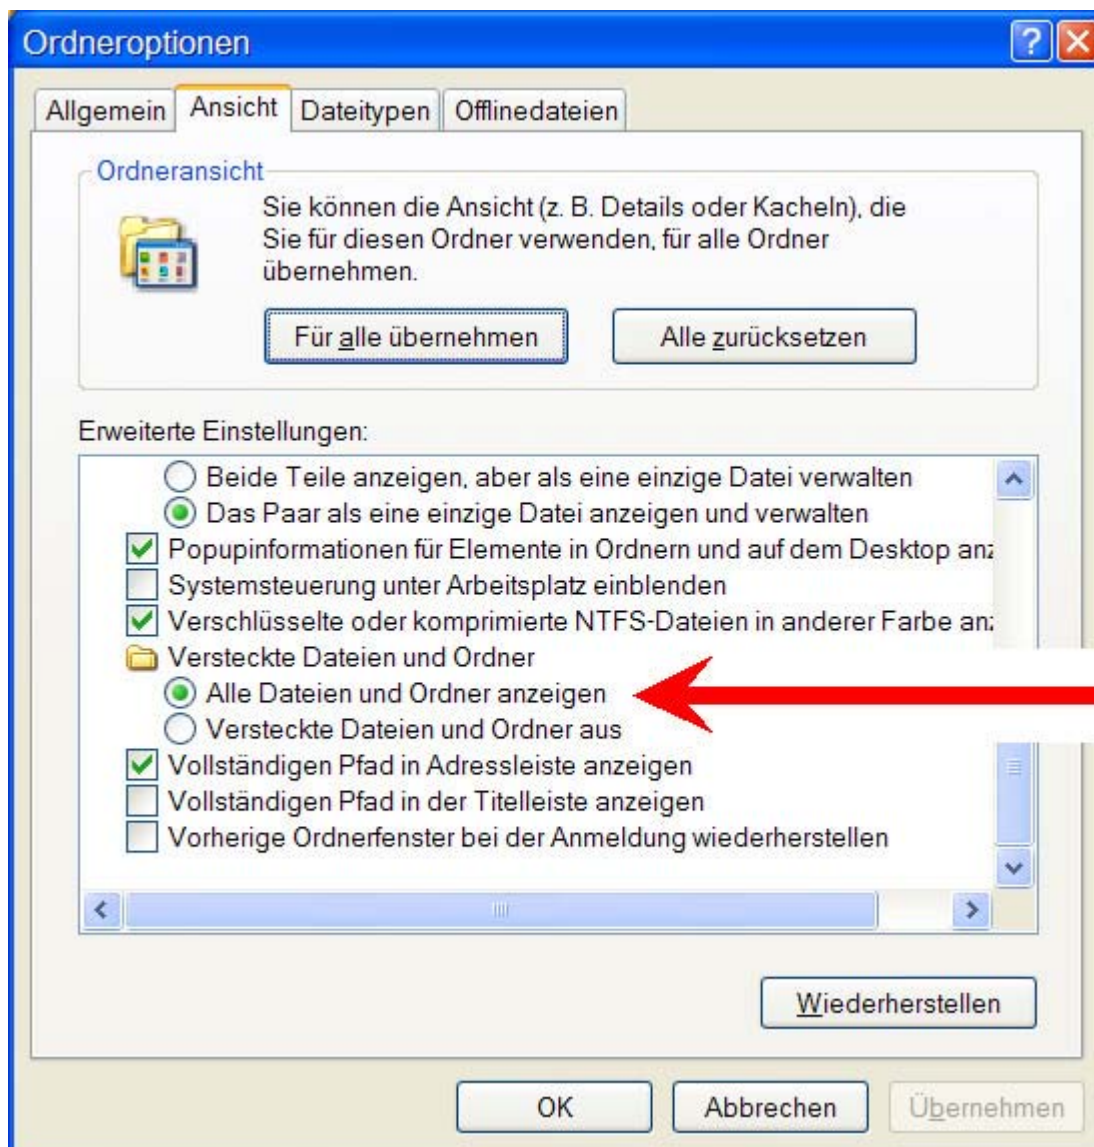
Ordneroptionen

Allgemein
Ansicht
Dateitypen
Offlinedateien

Ordneransicht

Sie können die Ansicht (z. B. Details oder Kacheln), die Sie für diesen Ordner verwenden, für alle Ordner übernehmen.

Für alle übernehmen
Alle zurücksetzen

Erweiterte Einstellungen:

Beide Teile anzeigen, aber als eine einzige Datei verwalten
Das Paar als eine einzige Datei anzeigen und verwalten
Popupinformationen für Elemente in Ordnern und auf dem Desktop an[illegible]
Systemsteuerung unter Arbeitsplatz einblenden
Verschlüsselte oder komprimierte NTFS-Dateien in anderer Farbe an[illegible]
Versteckte Dateien und Ordner
Alle Dateien und Ordner anzeigen
Versteckte Dateien und Ordner aus
Vollständigen Pfad in Adressleiste anzeigen
Vollständigen Pfad in der Titelleiste anzeigen
Vorherige Ordnerfenster bei der Anmeldung wiederherstellen

Wiederherstellen

OK
Abbrechen
Übernehmen